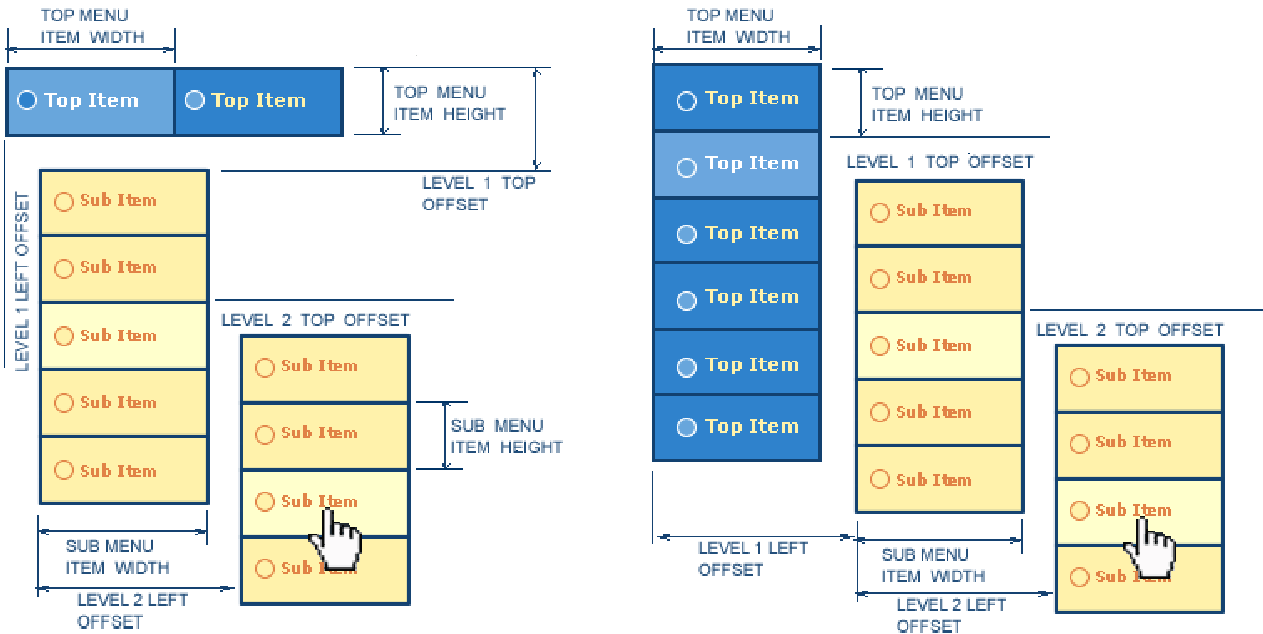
TOP MENU ITEM WIDTH

Top Item
Top Item

TOP MENU ITEM HEIGHT

LEVEL 1 TOP OFFSET

LEVEL 1 LEFT OFFSET

Sub Item
Sub Item
Sub Item
Sub Item
Sub Item

LEVEL 2 TOP OFFSET

Sub Item
Sub Item
Sub Item
Sub Item

SUB MENU ITEM HEIGHT

SUB MENU ITEM WIDTH

LEVEL 2 LEFT OFFSET

TOP MENU ITEM WIDTH

Top Item
Top Item
Top Item
Top Item
Top Item
Top Item

TOP MENU ITEM HEIGHT

LEVEL 1 TOP OFFSET

Sub Item
Sub Item
Sub Item
Sub Item
Sub Item

LEVEL 2 TOP OFFSET

Sub Item
Sub Item
Sub Item
Sub Item

LEVEL 1 LEFT OFFSET

SUB MENU ITEM WIDTH

LEVEL 2 LEFT OFFSET